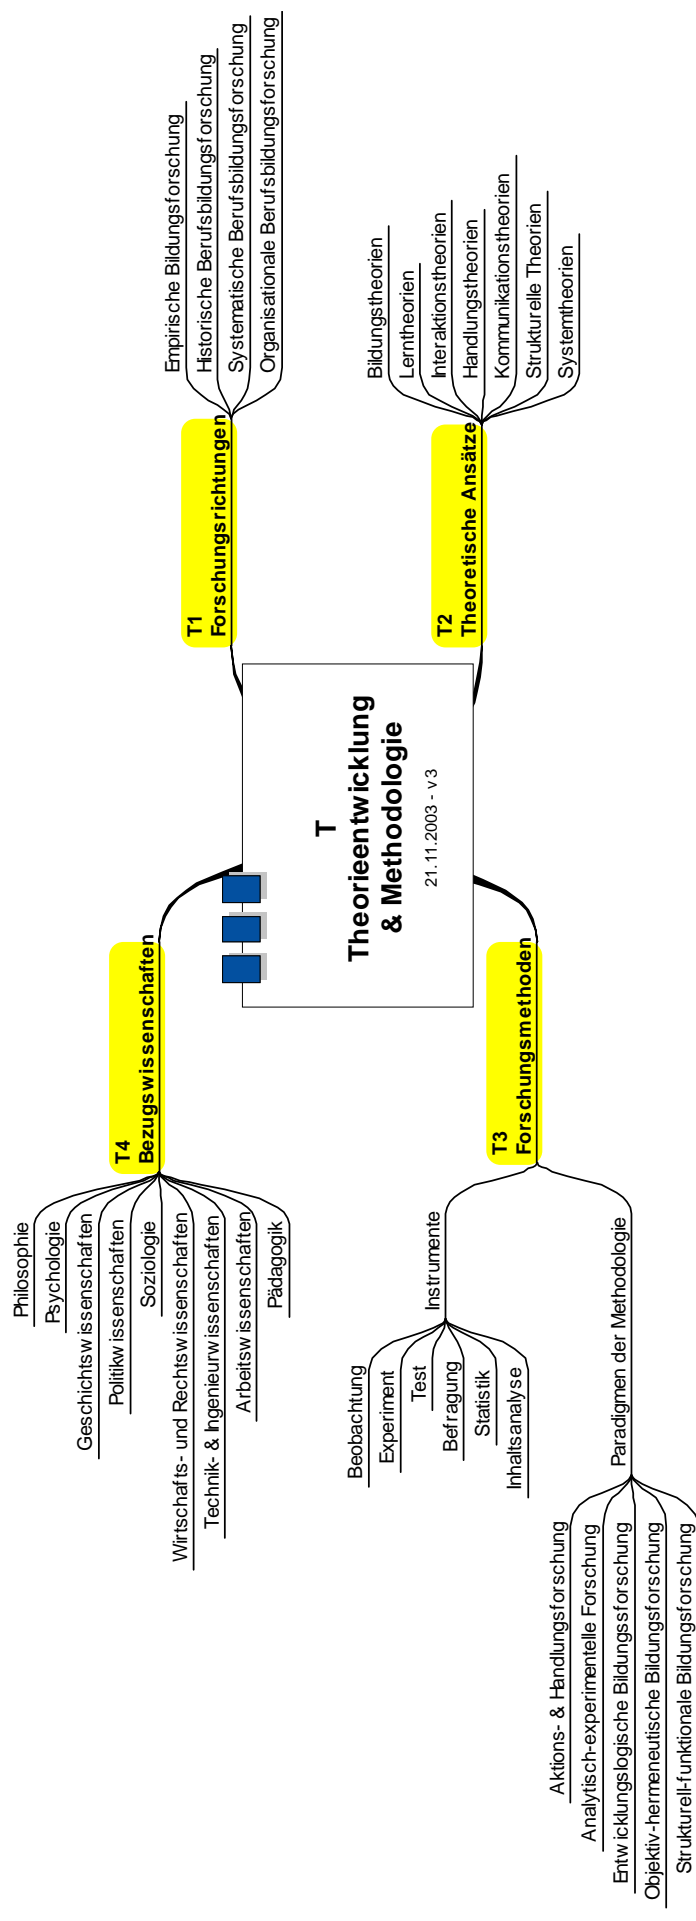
T
Theorieentwicklung
& Methodologie
21.11.2003 - v3

T1
Forschungsrichtungen

Empirische Bildungsforschung
Historische Berufsbildungsforschung
Systematische Berufsbildungsforschung
Organisationale Berufsbildungsforschung

T2
Theoretische Ansätze

Bildungstheorien
Lerntheorien
Interaktionstheorien
Handlungstheorien
Kommunikationstheorien
Strukturelle Theorien
Systemtheorien

T3
Forschungsmethoden

Instrumente
Beobachtung
Experiment
Test
Befragung
Statistik
Inhaltsanalyse

Paradigmen der Methodologie
Aktions- & Handlungsforschung
Analytisch-experimentelle Forschung
Entwicklungslogische Bildungsforschung
Objektiv-hermeneutische Bildungsforschung
Strukturell-funktionale Bildungsforschung

T4
Bezugswissenschaften

Philosophie
Psychologie
Geschichtswissenschaften
Politikwissenschaften
Soziologie
Wirtschafts- und Rechtswissenschaften
Technik- & Ingenieurwissenschaften
Arbeitswissenschaften
Pädagogik